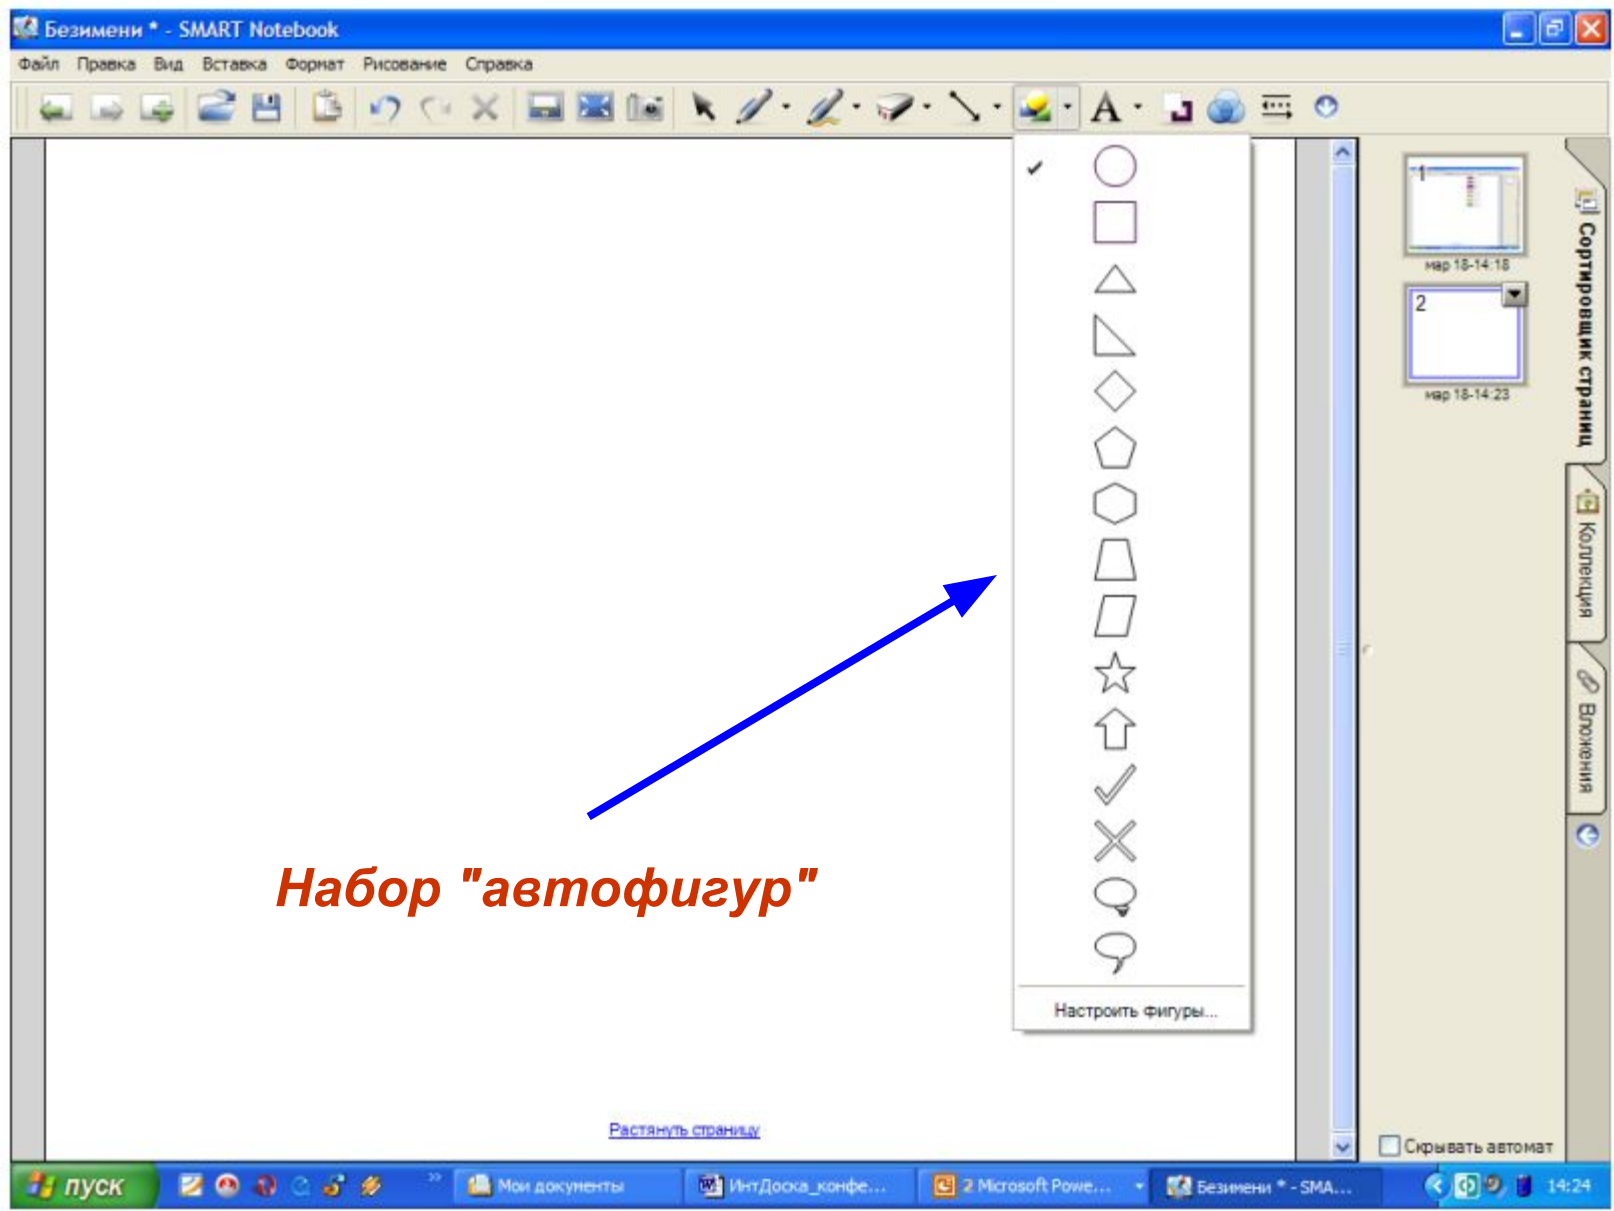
Безимени * - SMART Notebook

Файл Правка Вид Вставка Формат Рисование Справка

Настроить фигуры...

Набор "автофигур"

Растянуть страницу

1
мар 18-14:18
2
мар 18-14:23

Сортировщик страниц
Коллекция
Вложения

Скрывать автомат

пуск
Мои документы
ИнтДоска_конфе...
2 Microsoft Powe...
Безимени * - SMA...
14:24